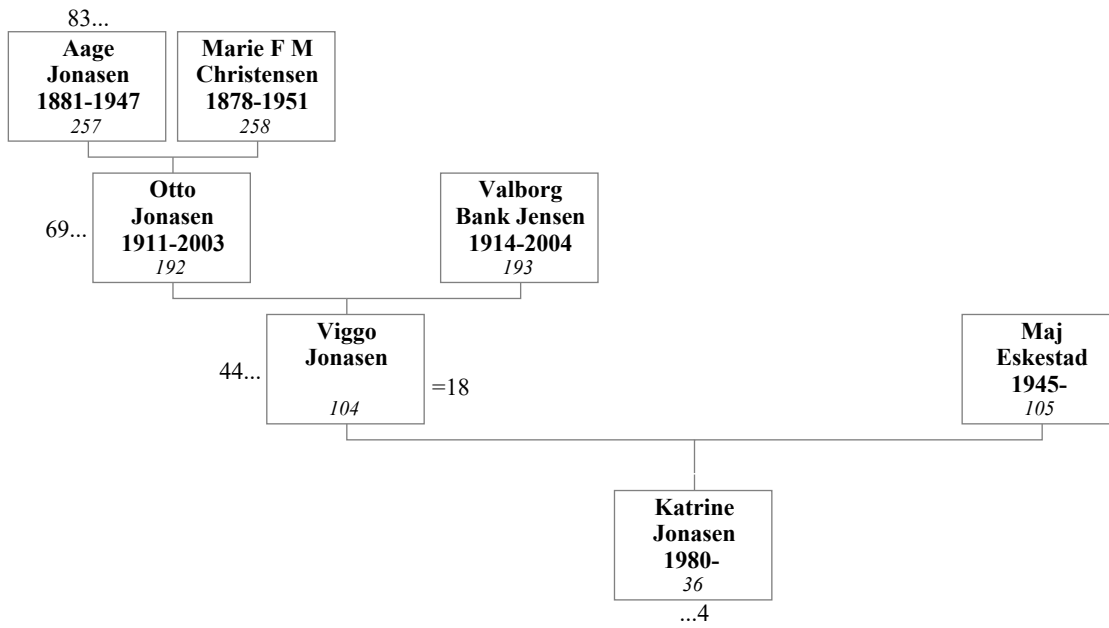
83...

Aage Jonasen 1881-1947
257

Marie F M Christensen 1878-1951
258

69...

Otto Jonasen 1911-2003
192

Valborg Bank Jensen 1914-2004
193

44...

Viggo Jonasen
104

=18

Maj Eskestad 1945-
105

Katrine Jonasen 1980-
36

...4